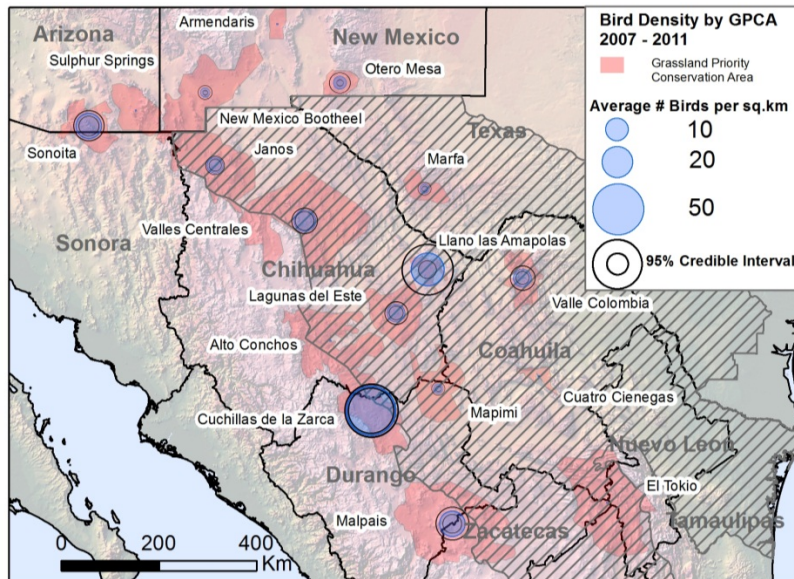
Bird Density by GPCA
2007 - 2011

Grassland Priority Conservation Area

Average # Birds per sq.km
10
20
50

95% Credible Interval

Arizona
Armendaris
New Mexico
Sulphur Springs
Otero Mesa
New Mexico Bootheel
Texas
Sonoita
Janos
Marfa
Valles Centrales
Sonora
Llano las Amapolas
Chihuahua
Lagunas del Este
Valle Colombia
Alto Conchos
Coahuila
Cuatro Cienegas
Cuchillas de la Zarca
Mapimi
Nuevo Leon
Durango
El Tokio
Malpais
Zacatecas
Tamaulipas
0
200
400
Km